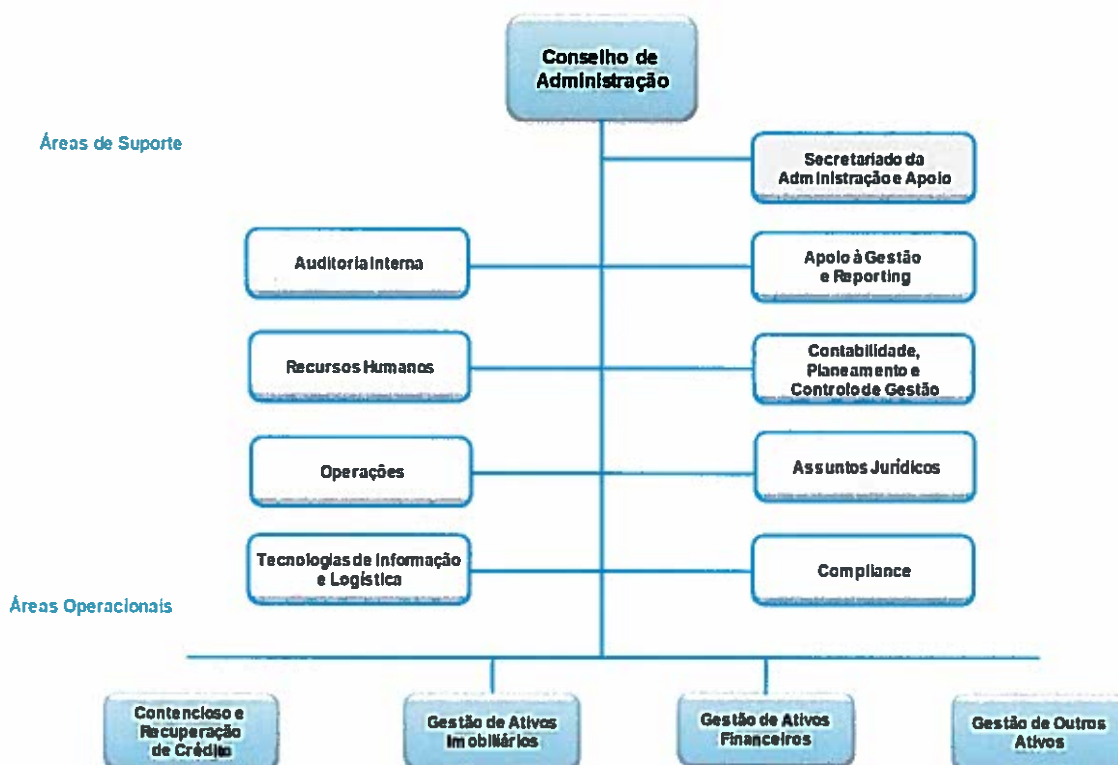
Conselho de Administração

Áreas de Suporte

Secretariado da Administração e Apoio

Auditoria Interna

Apoio à Gestão e Reporting

Recursos Humanos

Contabilidade, Planeamento e Controlo de Gestão

Operações

Assuntos Jurídicos

Tecnologias de Informação e Logística

Compliance

Áreas Operacionais

Contencioso e Recuperação de Crédito

Gestão de Ativos Imobiliários

Gestão de Ativos Financeiros

Gestão de Outros Ativos